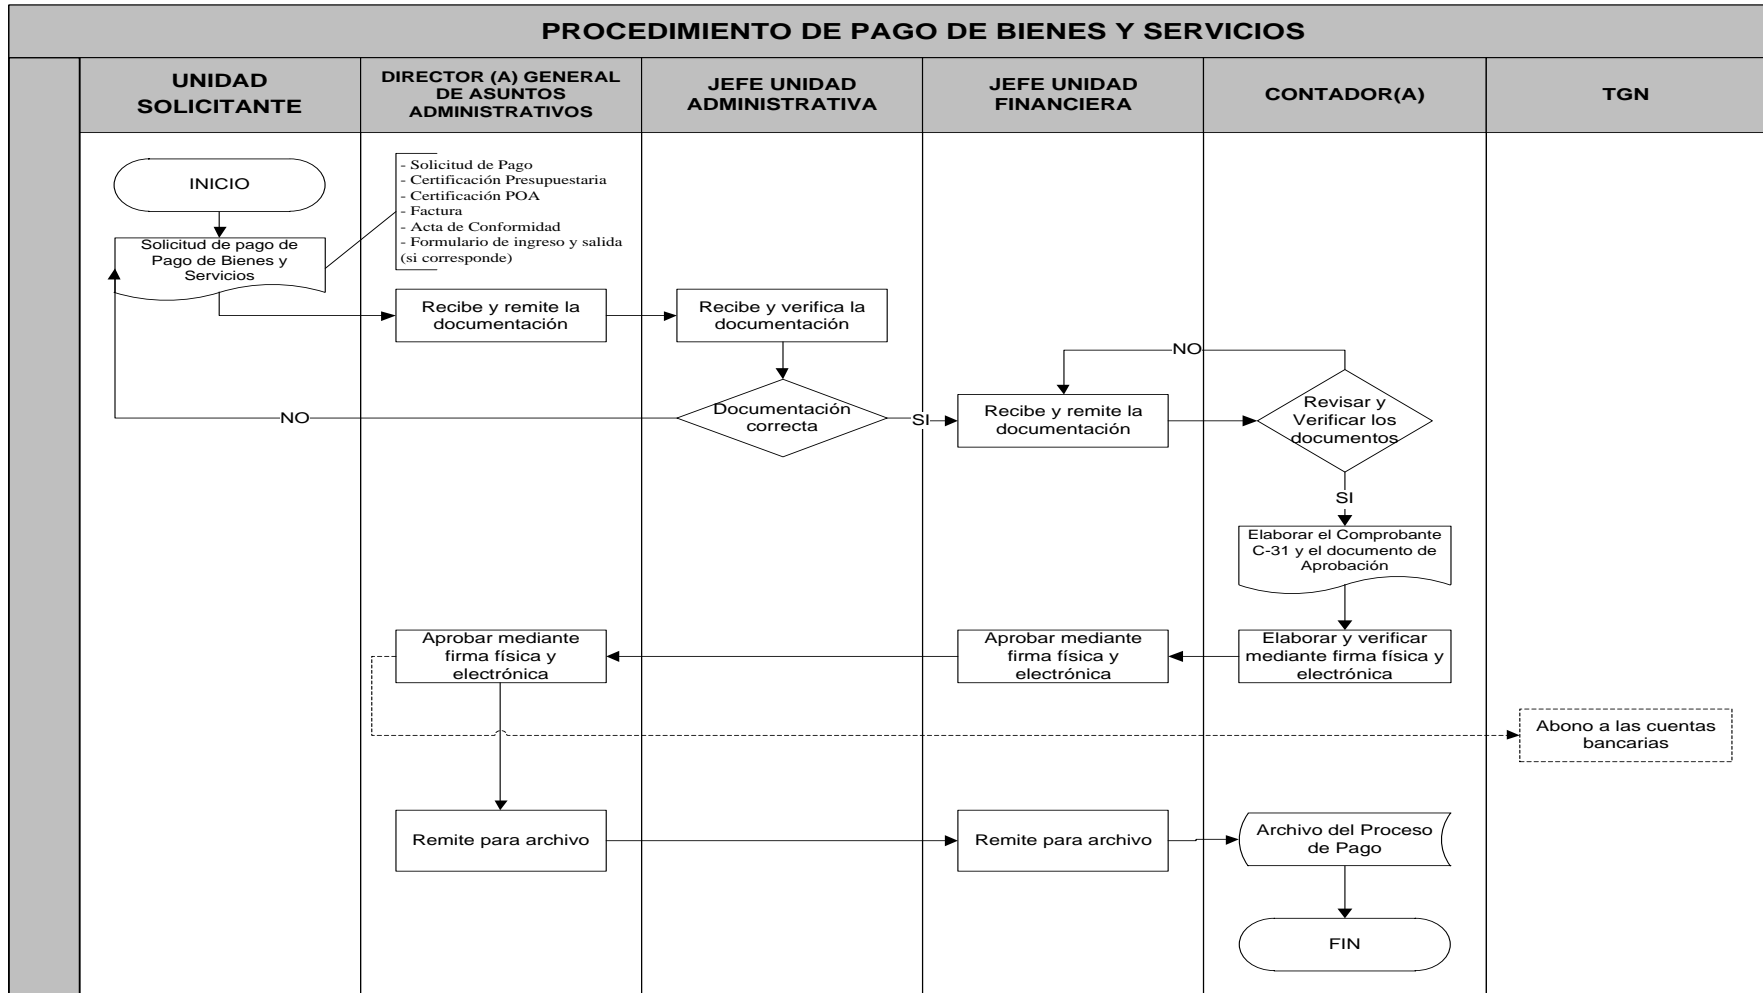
PROCEDIMIENTO DE PAGO DE BIENES Y SERVICIOS

UNIDAD SOLICITANTE

DIRECTOR (A) GENERAL DE ASUNTOS ADMINISTRATIVOS

JEFE UNIDAD ADMINISTRATIVA

JEFE UNIDAD FINANCIERA

CONTADOR(A)

TGN

INICIO

- Solicitud de Pago
- Certificación Presupuestaria
- Certificación POA
- Factura
- Acta de Conformidad
- Formulario de ingreso y salida (si corresponde)

Solicitud de pago de Pago de Bienes y Servicios

Recibe y remite la documentación

Recibe y verifica la documentación

NO

Documentación correcta

SI

Recibe y remite la documentación

NO

Revisar y Verificar los documentos

SI

Elaborar el Comprobante C-31 y el documento de Aprobación

Aprobar mediante firma física y electrónica

Aprobar mediante firma física y electrónica

Elaborar y verificar mediante firma física y electrónica

Abono a las cuentas bancarias

Remite para archivo

Remite para archivo

Archivo del Proceso de Pago

FIN